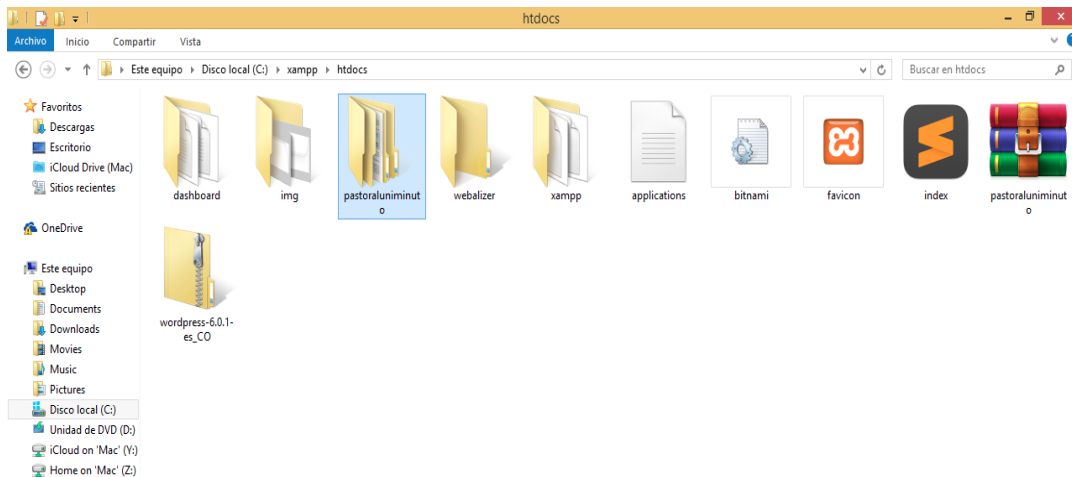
htdocs

Archivo Inicio Compartir Vista

Este equipo › Disco local (C:) › xampp › htdocs

Buscar en htdocs

Favoritos
Descargas
Escritorio
iCloud Drive (Mac)
Sitios recientes

OneDrive

Este equipo
Desktop
Documents
Downloads
Movies
Music
Pictures
Disco local (C:)
Unidad de DVD (D:)
iCloud on 'Mac' (Y:)
Home on 'Mac' (Z:)

dashboard
img
pastoraluniminuto
webalizer
xampp
applications
bitnami
favicon
index
pastoraluniminuto
wordpress-6.0.1-es_CO